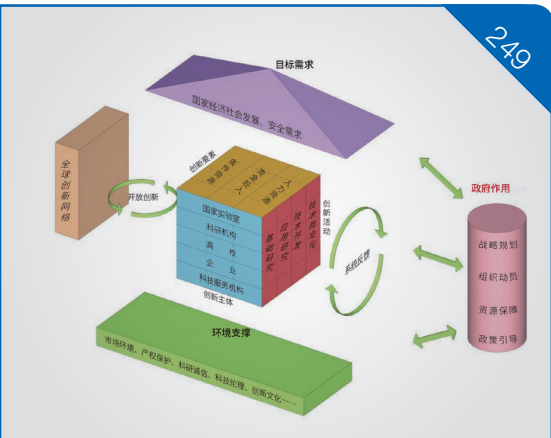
249

目标需求

国家经济社会发展、安全需求

全球创新网络

开放创新

创新要素

资金投入

条件设施

人才队伍

国家实验室

科研机构

高校

企业

科技服务机构

创新主体

基础研究

应用研究

技术开发

成果转化

创新活动

系统反馈

政府作用

战略规划

组织动员

资源保障

政策引导

环境支撑

市场环境、产权保护、科研诚信、科技伦理、创新文化……